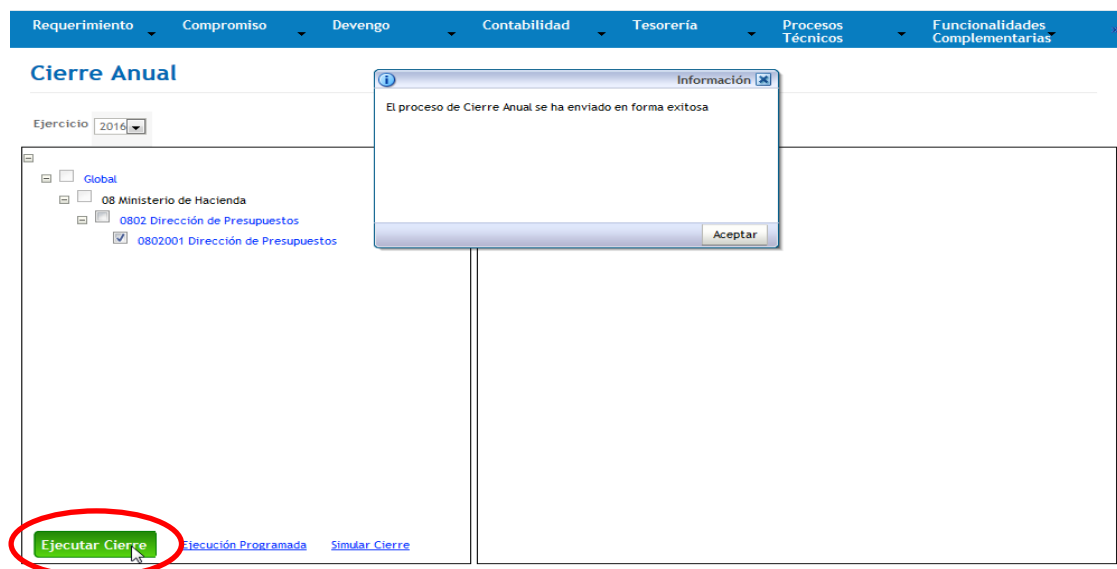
Requerimiento Compromiso Devengo Contabilidad Tesorería Procesos Técnicos Funcionalidades Complementarias

Cierre Anual

Información

El proceso de Cierre Anual se ha enviado en forma exitosa

Aceptar

Ejercicio 2016

Global
08 Ministerio de Hacienda
0802 Dirección de Presupuestos
0802001 Dirección de Presupuestos

Ejecutar Cierre Ejecución Programada Simular Cierre